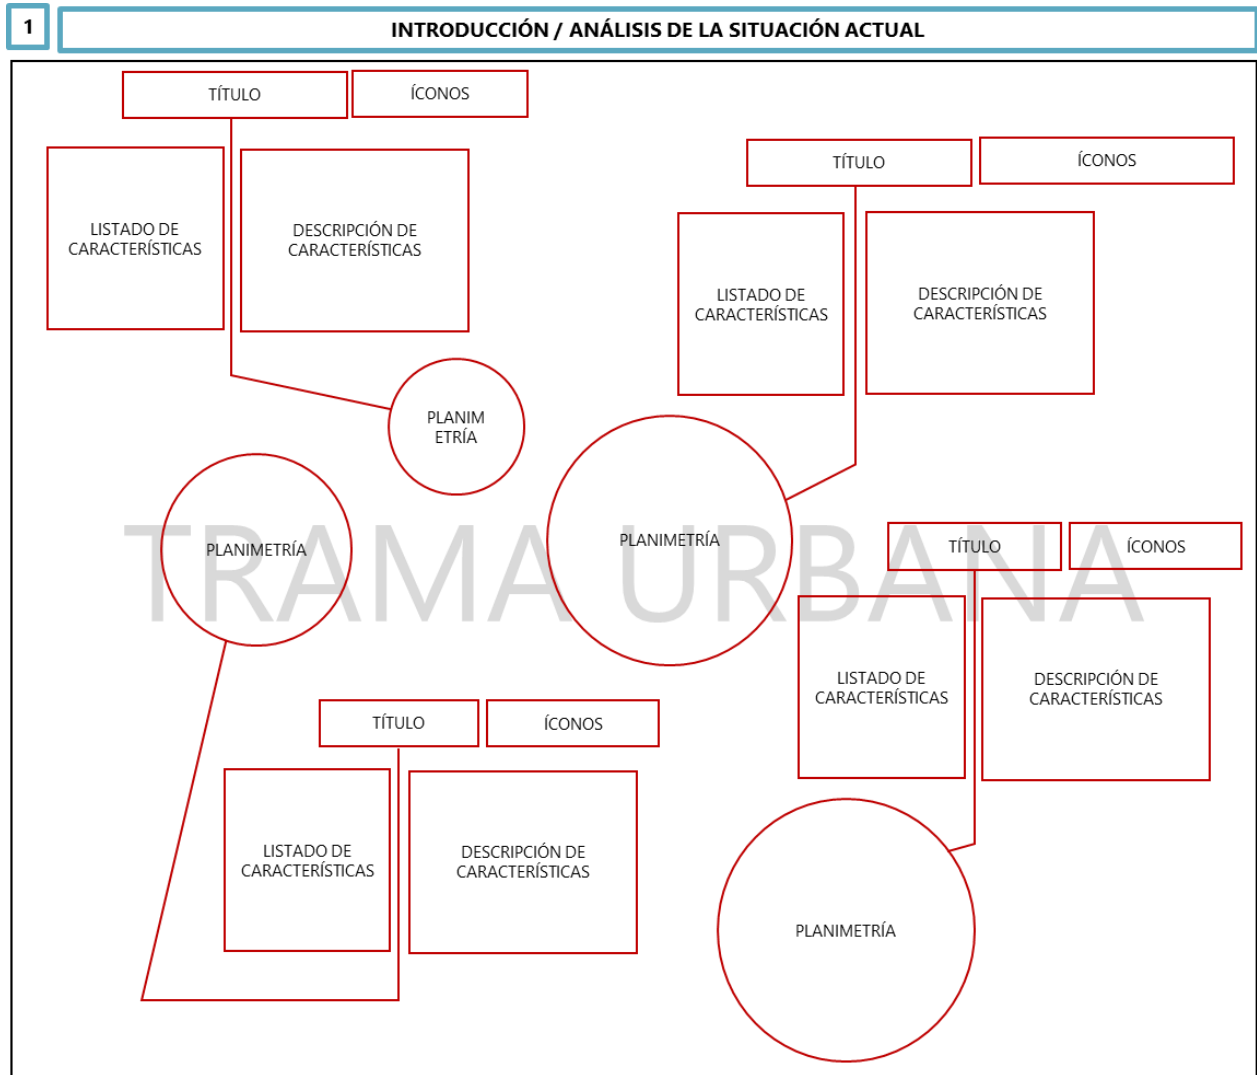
1

INTRODUCCIÓN / ANÁLISIS DE LA SITUACIÓN ACTUAL

TÍTULO

ÍCONOS

LISTADO DE CARACTERÍSTICAS

DESCRIPCIÓN DE CARACTERÍSTICAS

PLANIM ETRÍA

TÍTULO

ÍCONOS

LISTADO DE CARACTERÍSTICAS

DESCRIPCIÓN DE CARACTERÍSTICAS

TRAMA URBANA

PLANIMETRÍA

PLANIMETRÍA

TÍTULO

ÍCONOS

LISTADO DE CARACTERÍSTICAS

DESCRIPCIÓN DE CARACTERÍSTICAS

TÍTULO

ÍCONOS

LISTADO DE CARACTERÍSTICAS

DESCRIPCIÓN DE CARACTERÍSTICAS

PLANIMETRÍA